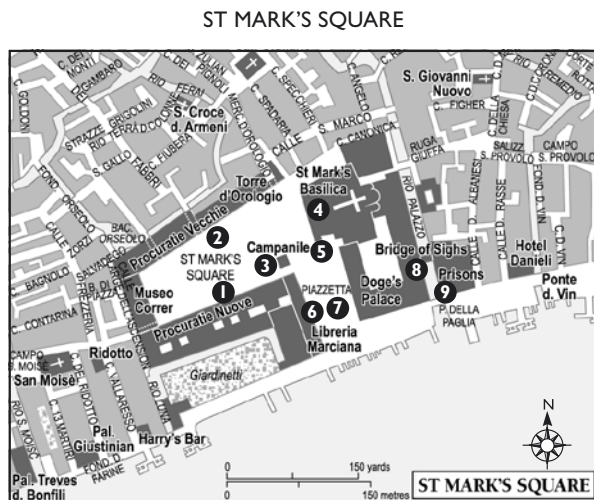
ST MARK'S SQUARE

C. DEI FABBRI
C. GOLDONI
C. DEI PIGNOLI
RIO DEI PIGNOLI
S. Croce d. Armeni
MERC. OROLOGIO
C. SPADARIA
C. SPECCHIERI
S. MARCO
C. CANONICA
S. Giovanni Nuovo
C. FISCHER
C. DELLA CHIESA
SALIZZ. S. PROVOLO
CAMPO S. PROVOLO
STRAZZE
GRISOLINI
RIO TERRA
C. FUBERIA
S. GALLO
FABBRI
CALLE
Torre d'Orologio
St Mark's Basilica
RUGA GIUFFA
RIO PALAZZO
C. ALBANESI
C. LARGA
C. RASSE
FOND. D. VIN
C. D. VIN
Procuratie Vecchie
BAC. ORSEOLO
ST MARK'S SQUARE
Campanile
Bridge of Sighs
Hotel Danieli
Doge's Palace
PIAZZETTA
Prisons
Ponte d. Vin
P. DELLA PAGLIA
Museo Correr
Procuratie Nuove
Libreria Marciana
C. CONTARINA
CAMPO S. MOISE
San Moisè
Ridotto
C. VALLARESSO
Giardinetti
Pal. Giustinian
Harry's Bar
FOND. D. FARINE
Pal. Treves d. Bonfili
150 yards
150 metres
ST MARK'S SQUARE
N
1
2
3
4
5
6
7
8
9